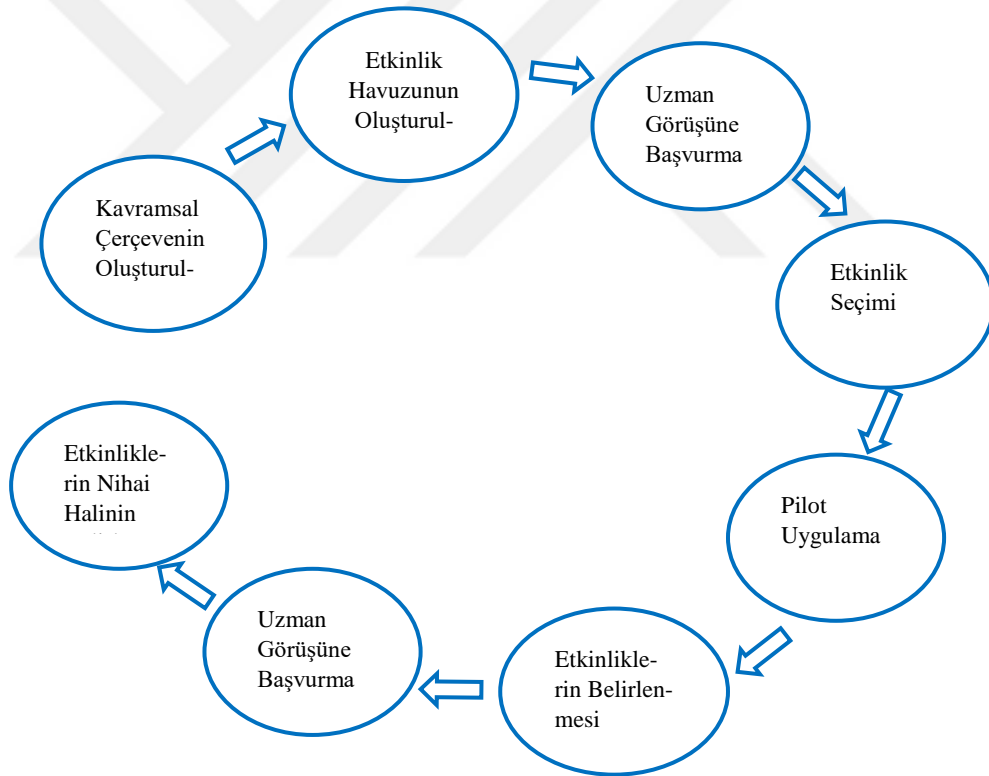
Kavramsal Çerçevenin Oluşturul-

Etkinlik Havuzunun Oluşturul-

Uzman Görüşüne Başvurma

Etkinlik Seçimi

Pilot Uygulama

Etkinlikle-rin Belirlen-mesi

Uzman Görüşüne Başvurma

Etkinlikle-rin Nihai Halinin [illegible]